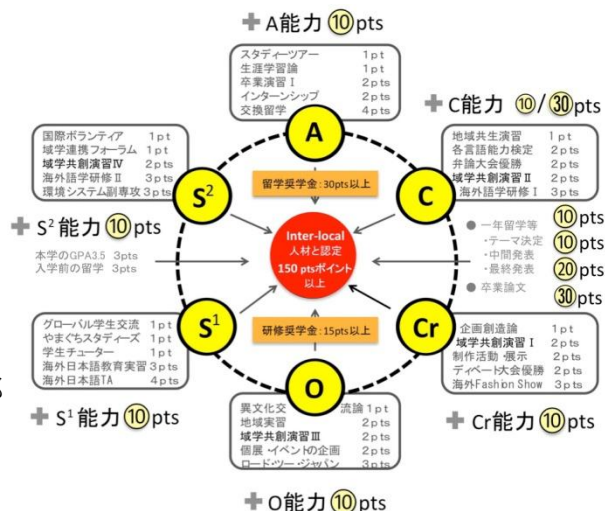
✚ A能力 ⑩pts

スタディーツアー 1pt
生涯学習論 1pt
卒業演習Ⅰ 2pts
インターンシップ 2pts
交換留学 4pts

A

✚ C能力 ⑩/㉚pts

地域共生演習 1pt
各言語能力検定 2pts
弁論大会優勝 2pts
域学共創演習Ⅱ 2pts
海外語学研修Ⅰ 3pts

C

国際ボランティア 1pt
域学連携フォーラム 1pt
域学共創演習Ⅳ 2pts
海外語学研修Ⅱ 3pts
環境システム副専攻 3pts

$S^2$

✚ $S^2$ 能力 ⑩pts

本学のGPA3.5 3pts
入学前の留学 3pts

留学奨学金：30pts以上

Inter-local
人材と認定
150 ptsポイント
以上

研修奨学金：15pts以上

● 一年留学等 ⑩pts
・テーマ決定 ⑩pts
・中間発表
・最終発表 ⑳pts
● 卒業論文 ㉚pts

グローバル学生交流 1pt
やまぐちスタディーズ 1pt
学生チューター 1pt
海外日本語教育実習 3pts
海外日本語TA 4pts

$S^1$

✚ $S^1$ 能力 ⑩pts

企画創造論 1pt
域学共創演習Ⅰ 2pts
制作活動・展示 2pts
ディベート大会優勝 2pts
海外Fashion Show 3pts

Cr

✚ Cr能力 ⑩pts

O

異文化交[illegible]流論 1pt
地域実習 2pts
域学共創演習Ⅲ 2pts
個展・イベントの企画 2pts
ロード・ツー・ジャパン 3pts

✚ O能力 ⑩pts